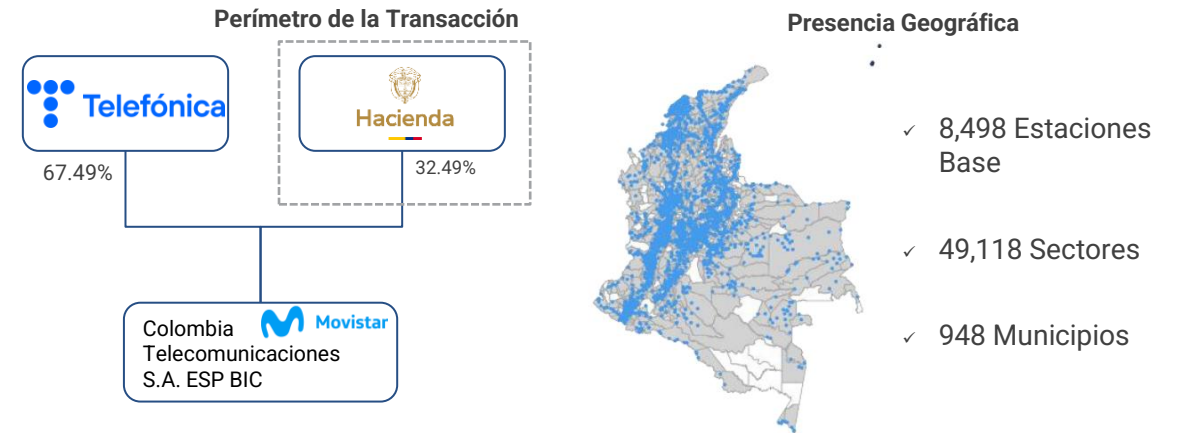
Perímetro de la Transacción

Telefónica

67.49%

Hacienda

32.49%

Colombia Telecomunicaciones S.A. ESP BIC

Movistar

Presencia Geográfica

✓ 8,498 Estaciones Base

✓ 49,118 Sectores

✓ 948 Municipios